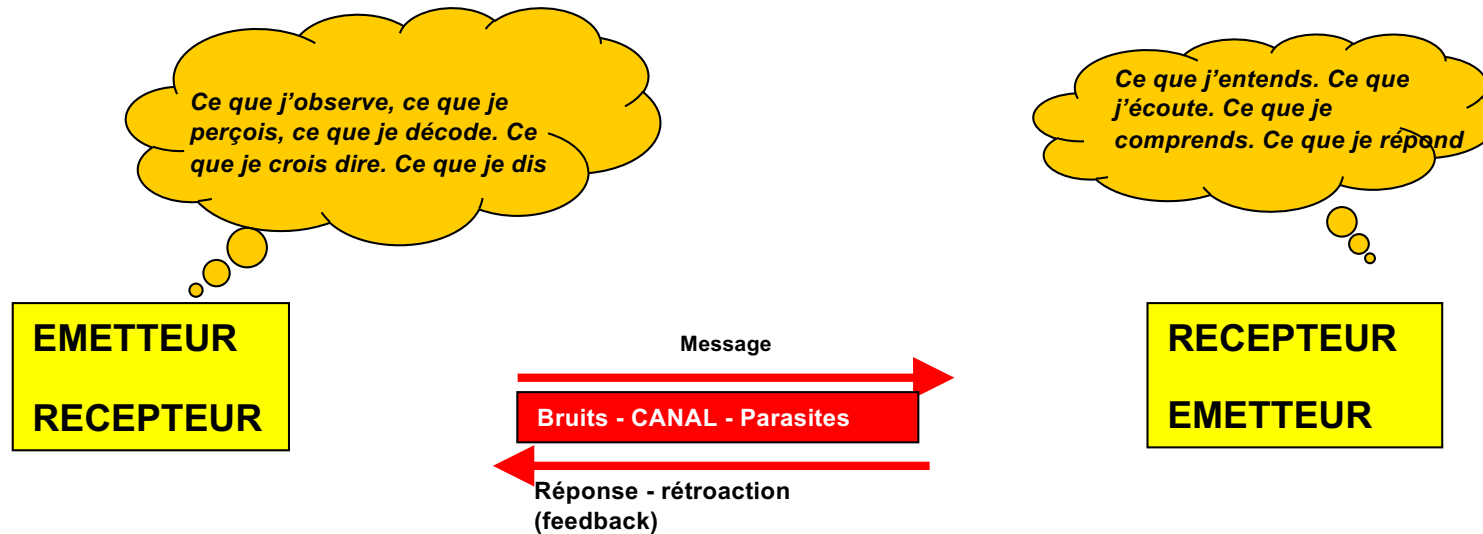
Ce que j'observe, ce que je perçois, ce que je décode. Ce que je crois dire. Ce que je dis

Ce que j'entends. Ce que j'écoute. Ce que je comprends. Ce que je répond

EMETTEUR

RECEPTEUR

Message

Bruits - CANAL - Parasites

Réponse - rétroaction (feedback)

RECEPTEUR

EMETTEUR